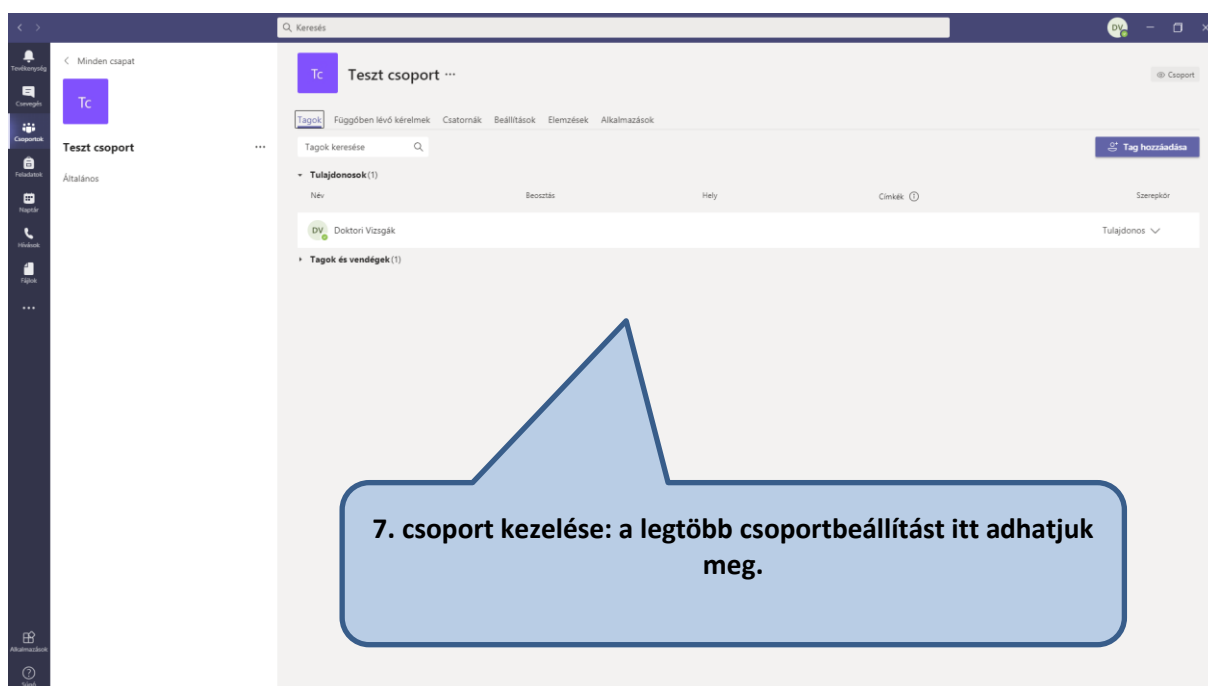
Keresés

DV

Tevékenység
Csevegés
Csoportok
Feladatok
Naptár
Hívások
Fájlok
...
Alkalmazások
Súgó

< Minden csapat

Tc

Teszt csoport ...

Általános

Tc Teszt csoport ···

Csoport

Tagok Függőben lévő kérelmek Csatornák Beállítások Elemzések Alkalmazások

Tagok keresése

Tag hozzáadása

Tulajdonosok (1)

| Név | Beosztás | Hely | Címkék ⓘ | Szerepkör |
|---|---|---|---|---|
| DV Doktori Vizsgák | | | | Tulajdonos |

Tagok és vendégek (1)

7. csoport kezelése: a legtöbb csoportbeállítást itt adhatjuk meg.